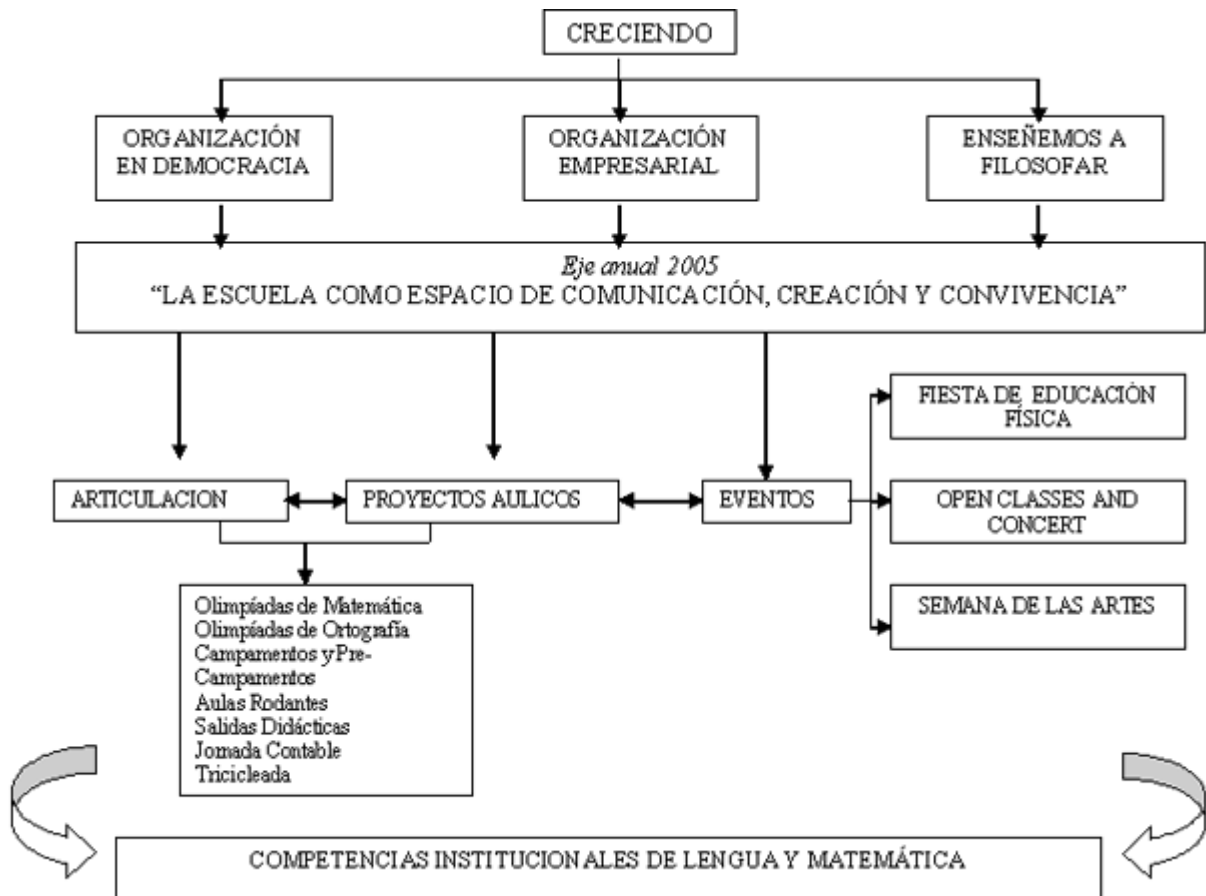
CRECIENDO

ORGANIZACIÓN EN DEMOCRACIA

ORGANIZACIÓN EMPRESARIAL

ENSEÑEMOS A FILOSOFAR

*Eje anual 2005*
"LA ESCUELA COMO ESPACIO DE COMUNICACIÓN, CREACIÓN Y CONVIVENCIA"

FIESTA DE EDUCACIÓN FÍSICA

ARTICULACION

PROYECTOS AULICOS

EVENTOS

OPEN CLASSES AND CONCERT

SEMANA DE LAS ARTES

Olimpíadas de Matemática
Olimpíadas de Ortografía
Campamentos y Pre-Campamentos
Aulas Rodantes
Salidas Didácticas
Jornada Contable
Tricicleada

COMPETENCIAS INSTITUCIONALES DE LENGUA Y MATEMÁTICA